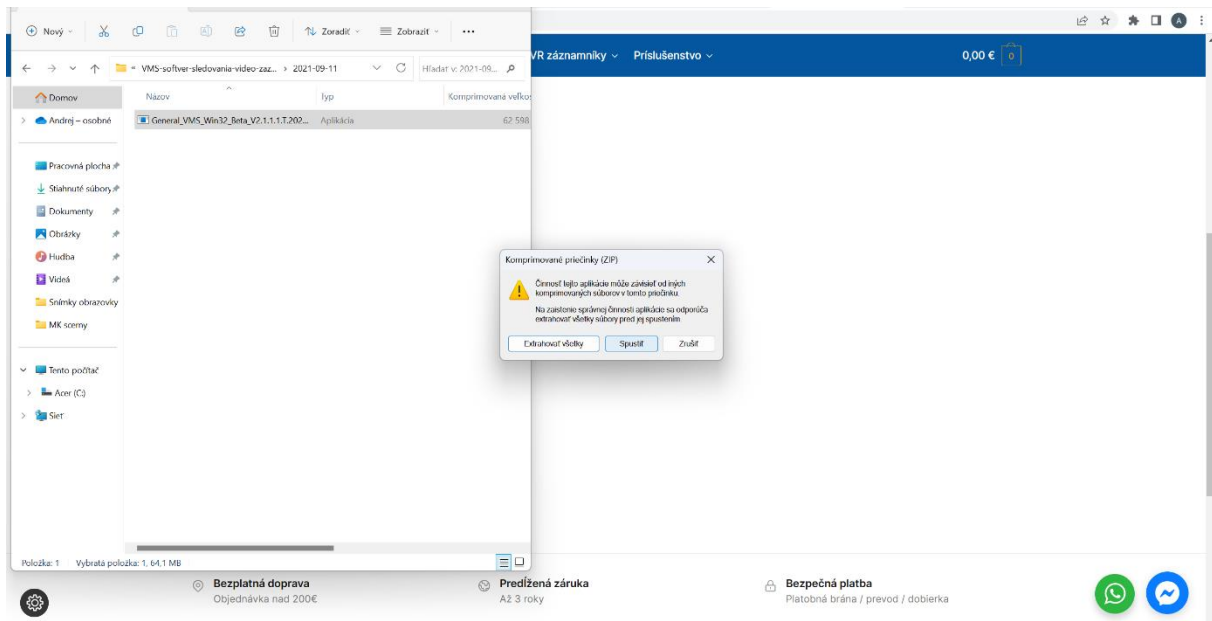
Nový
Zoradiť
Zobraziť
...
« VMS-softver-sledovania-video-zaz... › 2021-09-11
Hľadať v: 2021-09...
Domov
Andrej – osobné
Pracovná plocha
Stiahnuté súbory
Dokumenty
Obrázky
Hudba
Videá
Snímky obrazovky
MK scemy
Tento počítač
Acer (C:)
Sieť
Názov
Typ
Komprimovaná veľkos
General_VMS_Win32_Beta_V2.1.1.1.T.202...
Aplikácia
62 598
Položka: 1 Vybratá položka: 1, 64,1 MB

VR záznamníky
Príslušenstvo
0,00 €
0

Komprimované priečinky (ZIP)
Činnosť tejto aplikácie môže závisieť od iných komprimovaných súborov v tomto priečinku.
Na zaistenie správnej činnosti aplikácie sa odporúča extrahovať všetky súbory pred jej spustením.
Extrahovať všetky
Spustiť
Zrušiť

Bezplatná doprava
Objednávka nad 200€
Predĺžená záruka
Až 3 roky
Bezpečná platba
Platobná brána / prevod / dobierka